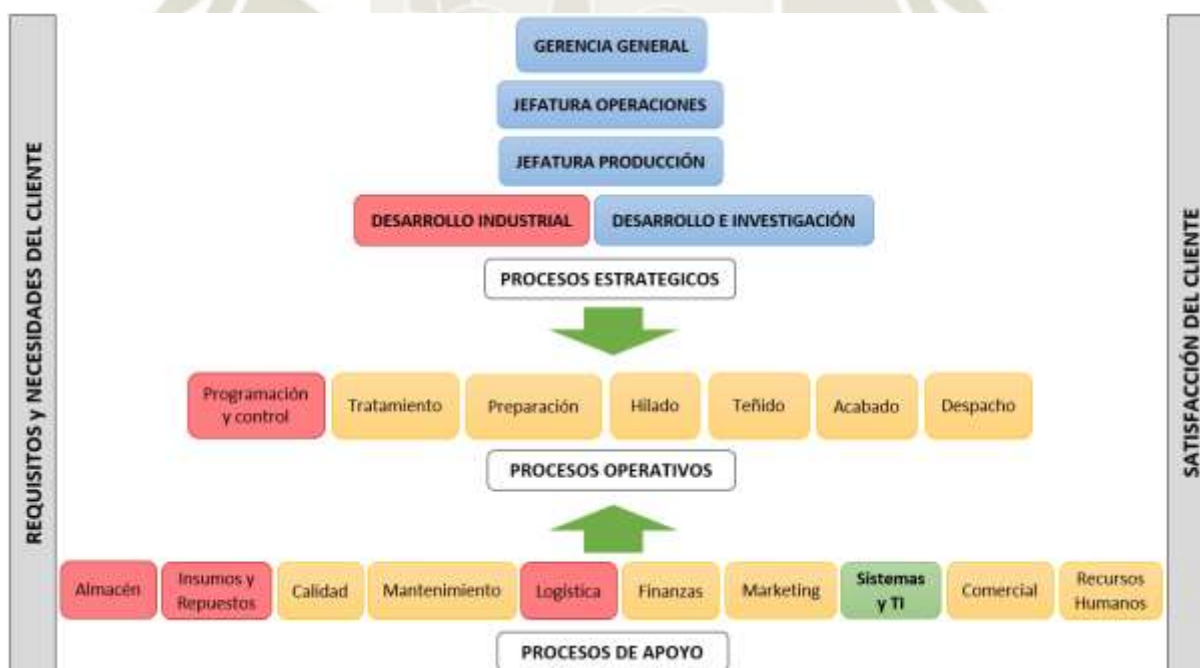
REQUISITOS y NECESIDADES DEL CLIENTE

GERENCIA GENERAL

JEFATURA OPERACIONES

JEFATURA PRODUCCIÓN

DESARROLLO INDUSTRIAL

DESARROLLO E INVESTIGACIÓN

PROCESOS ESTRATEGICOS

Programación y control

Tratamiento

Preparación

Hilado

Teñido

Acabado

Despacho

PROCESOS OPERATIVOS

Almacén

Insumos y Repuestos

Calidad

Mantenimiento

Logistica

Finanzas

Marketing

Sistemas y TI

Comercial

Recursos Humanos

PROCESOS DE APOYO

SATISFACCIÓN DEL CLIENTE